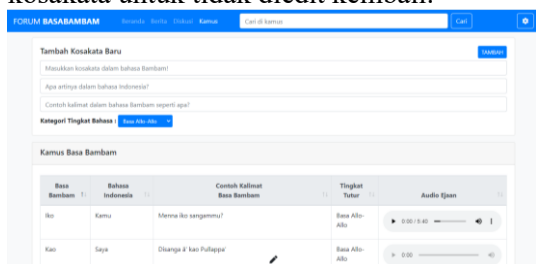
kosakata untuk tidak diedit kembali.

FORUM BASABAMBAM Beranda Berita Diskusi Kamus Cari di kamus Cari

Tambah Kosakata Baru TAMBAH

Masukkan kosakata dalam bahasa Bambam!

Apa artinya dalam bahasa Indonesia?

Contoh kalimat dalam bahasa Bambam seperti apa?

Kategori Tingkat Bahasa : Basa Allo-Allo

Kamus Basa Bambam

| Basa Bambam | Bahasa Indonesia | Contoh Kalimat Basa Bambam | Tingkat Tutur | Audio Ejaan |
|---|---|---|---|---|
| Iko | Kamu | Menna iko sangammu? | Basa Allo-Allo | 0:00 / 0:40 |
| Kao | Saya | Disanga â' kao Pullappa' | Basa Allo-Allo | 0:00 |